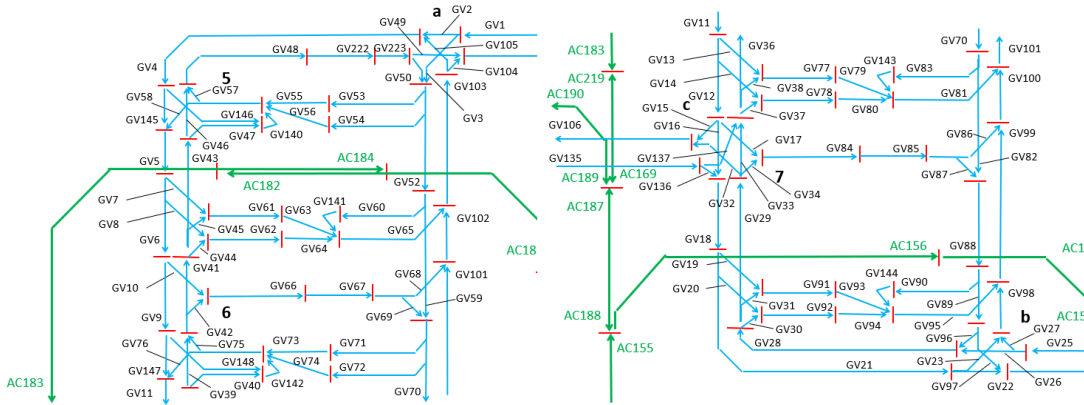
a GV2 GV1 GV49 GV105 GV48 GV222 GV223 GV104 GV4 GV50 GV103 5 GV57 GV58 GV55 GV53 GV56 GV145 GV146 GV3 GV54 GV140 GV47 GV46 GV5 GV43 AC184 AC182 GV52 GV7 GV141 GV61 GV63 GV60 GV8 GV102 GV45 GV62 GV65 GV64 GV6 GV44 GV41 GV68 GV101 GV10 GV66 GV67 GV59 6 GV69 GV9 GV42 GV76 GV75 GV73 GV71 GV148 GV74 GV147 GV72 GV40 GV142 GV11 GV39 GV70 AC183 AC18

GV11 AC183 GV36 GV13 GV77 GV79 GV143 GV83 GV70 GV101 AC219 GV14 GV38 GV100 AC190 GV12 GV78 GV81 c GV37 GV80 GV106 GV15 GV16 GV86 GV99 GV17 GV135 GV137 GV84 GV85 GV82 AC189 AC169 7 GV136 GV87 GV34 AC187 GV32 GV33 GV29 GV18 AC156 GV88 AC1 GV19 GV144 GV20 GV91 GV93 GV90 GV31 GV89 GV98 GV92 AC188 GV94 GV95 b GV27 AC15 GV30 GV96 GV28 AC155 GV25 GV23 GV21 GV97 GV22 GV26